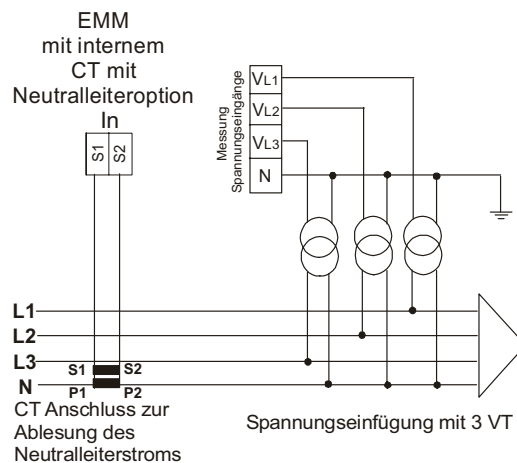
EMM mit internem CT mit Neutralleiteroption

In

S1 S2

Messung Spannungseingänge

$V_{L1}$

$V_{L2}$

$V_{L3}$

N

L1

L2

L3

N

S1 S2

P1 P2

CT Anschluss zur Ablesung des Neutralleiterstroms

Spannungseinfügung mit 3 VT